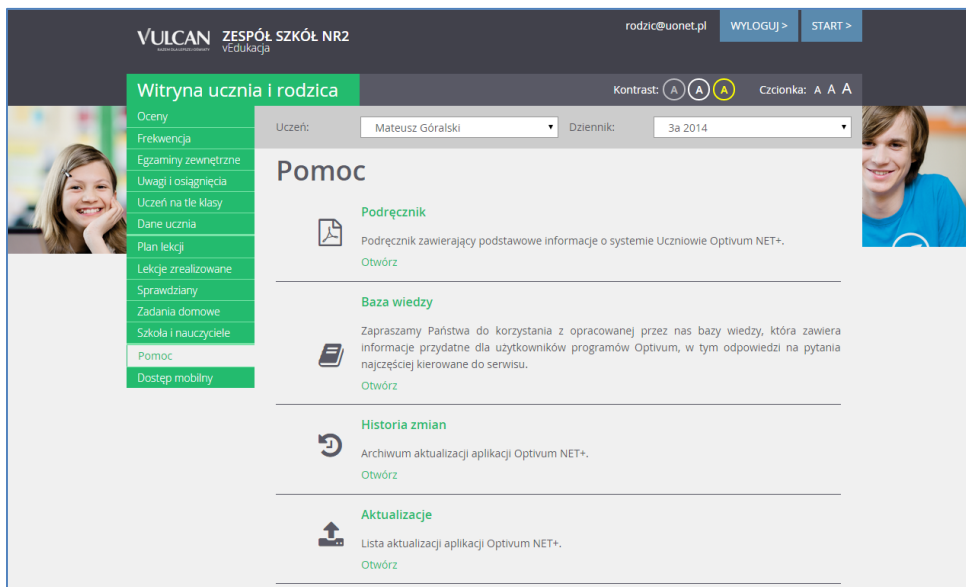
VULCAN ZESPÓŁ SZKÓŁ NR2
vEdukacja

rodzic@uonet.pl WYLOGUJ > START >

Witryna ucznia i rodzica

Kontrast: A A A Czcionka: A A A

Oceny
Frekwencja
Egzaminy zewnętrzne
Uwagi i osiągnięcia
Uczeń na tle klasy
Dane ucznia
Plan lekcji
Lekcje zrealizowane
Sprawdziany
Zadania domowe
Szkoła i nauczyciele
Pomoc
Dostęp mobilny

Uczeń: Mateusz Góralski Dziennik: 3a 2014

Pomoc

Podręcznik
Podręcznik zawierający podstawowe informacje o systemie Uczniowie Optivum NET+.
Otwórz

Baza wiedzy
Zapraszamy Państwa do korzystania z opracowanej przez nas bazy wiedzy, która zawiera informacje przydatne dla użytkowników programów Optivum, w tym odpowiedzi na pytania najczęściej kierowane do serwisu.
Otwórz

Historia zmian
Archiwum aktualizacji aplikacji Optivum NET+.
Otwórz

Aktualizacje
Lista aktualizacji aplikacji Optivum NET+.
Otwórz